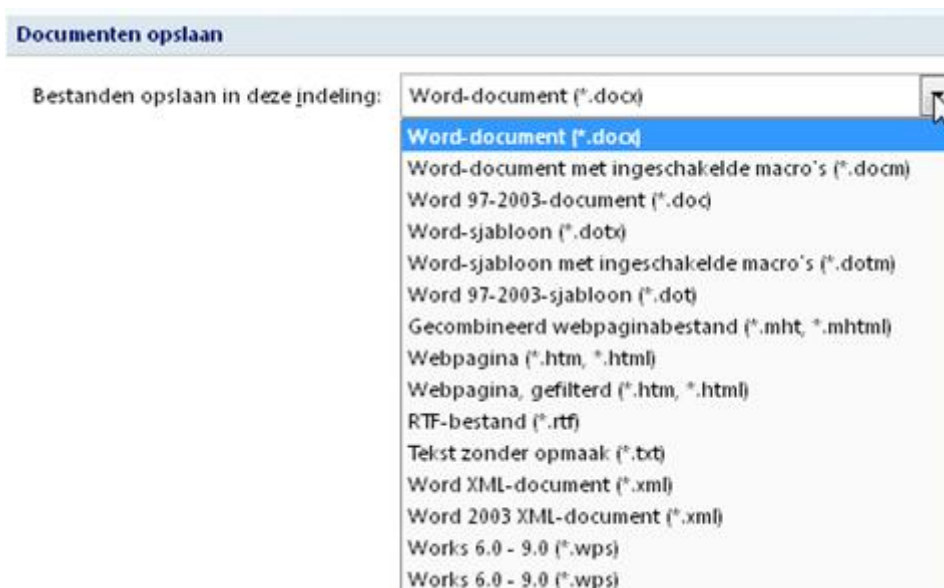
Documenten opslaan

Bestanden opslaan in deze indeling: Word-document (*.docx)

Word-document (*.docx)
Word-document met ingeschakelde macro's (*.docm)
Word 97-2003-document (*.doc)
Word-sjabloon (*.dotx)
Word-sjabloon met ingeschakelde macro's (*.dotm)
Word 97-2003-sjabloon (*.dot)
Gecombineerd webpaginabestand (*.mht, *.mhtml)
Webpagina (*.htm, *.html)
Webpagina, gefilterd (*.htm, *.html)
RTF-bestand (*.rtf)
Tekst zonder opmaak (*.txt)
Word XML-document (*.xml)
Word 2003 XML-document (*.xml)
Works 6.0 - 9.0 (*.wps)
Works 6.0 - 9.0 (*.wps)